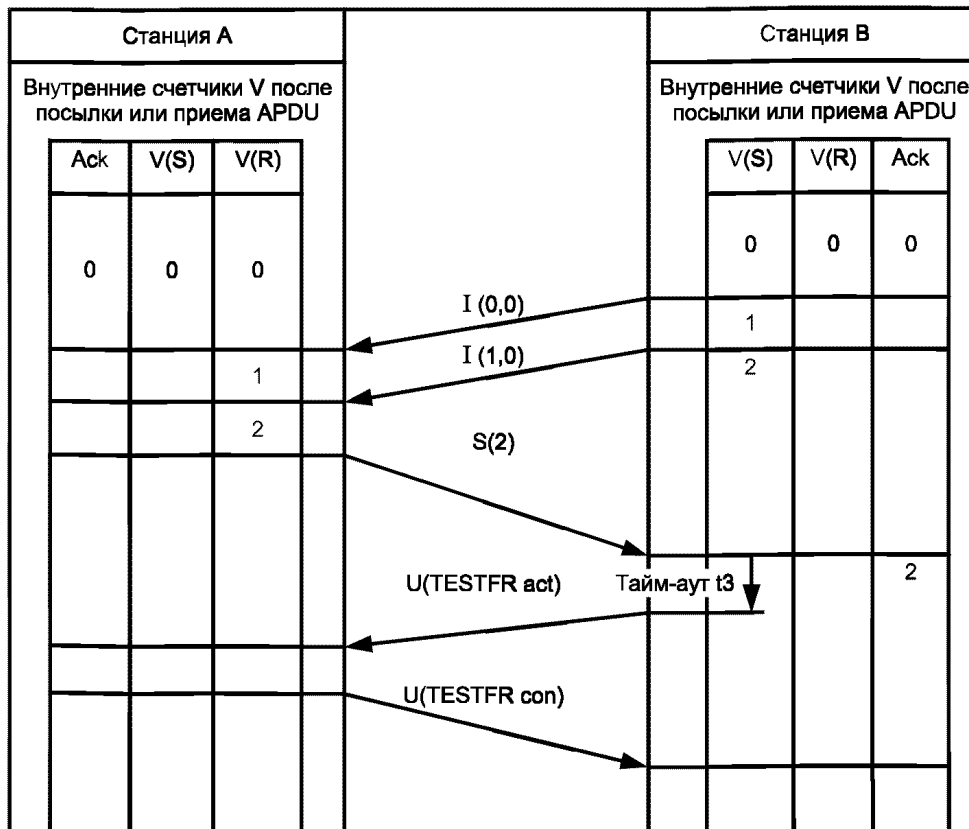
Станция А

Внутренние счетчики V после посылки или приема APDU

| Ack | V(S) | V(R) |
|---|---|---|
| 0 | 0 | 0 |
| | | 1 |
| | | 2 |

Станция В

Внутренние счетчики V после посылки или приема APDU

| V(S) | V(R) | Ack |
|---|---|---|
| 0 | 0 | 0 |
| 1 | | |
| 2 | | |
| | | 2 |

I (0,0)

I (1,0)

S(2)

U(TESTFR act)

Тайм-аут t3

U(TESTFR con)